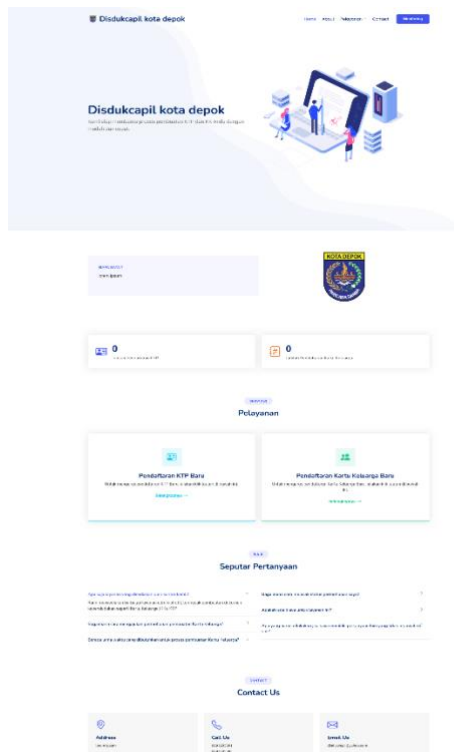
Disdukcapil kota depok

Home About Pelayanan Contact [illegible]

Disdukcapil kota depok

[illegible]

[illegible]

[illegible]

KOTA DEPOK

0

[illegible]

0

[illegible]

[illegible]

Pelayanan

Pendaftaran KTP Baru

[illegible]

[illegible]

Pendaftaran Kartu Keluarga Baru

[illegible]

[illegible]

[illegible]

Seputar Pertanyaan

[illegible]

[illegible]

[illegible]

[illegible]

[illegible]

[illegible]

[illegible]

Contact Us

Address

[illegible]

Call Us

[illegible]

Email Us

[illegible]